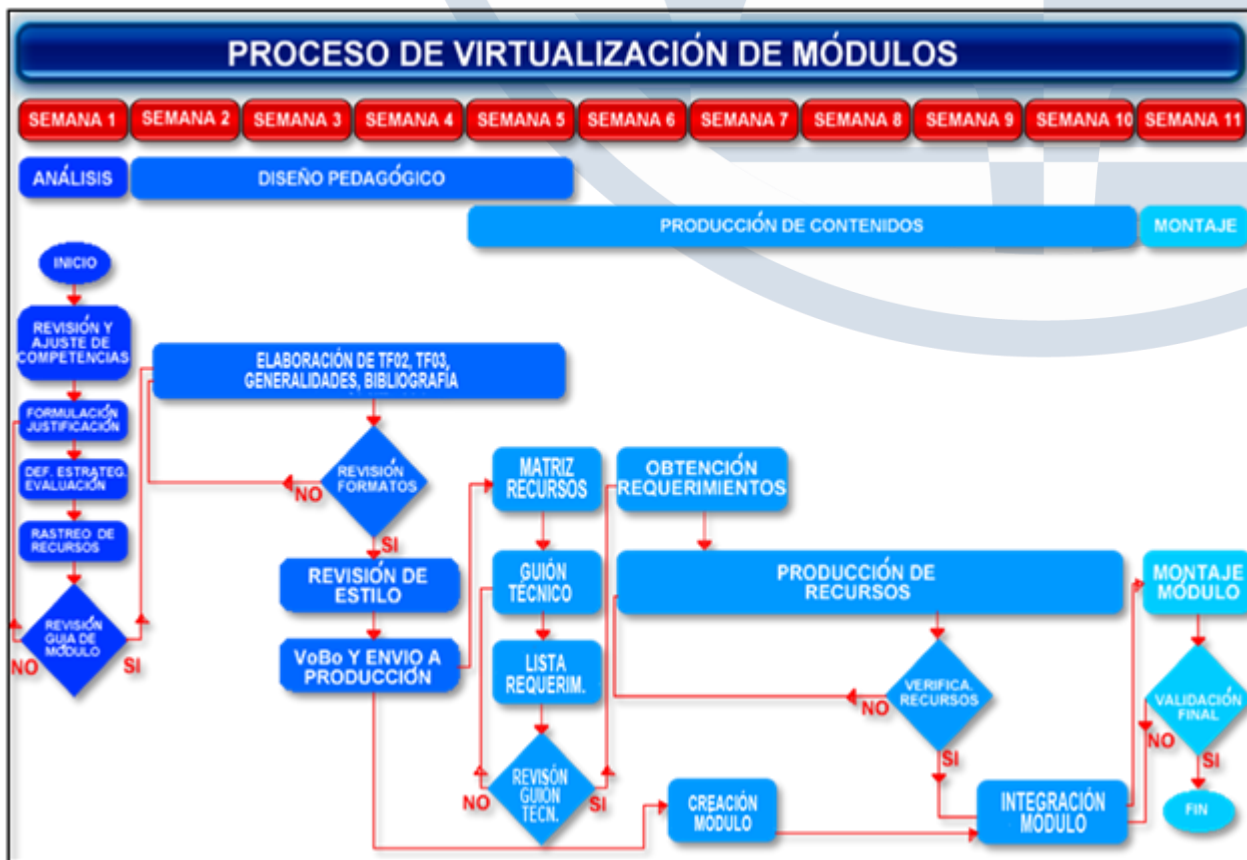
PROCESO DE VIRTUALIZACIÓN DE MÓDULOS

SEMANA 1
SEMANA 2
SEMANA 3
SEMANA 4
SEMANA 5
SEMANA 6
SEMANA 7
SEMANA 8
SEMANA 9
SEMANA 10
SEMANA 11

ANÁLISIS
DISEÑO PEDAGÓGICO
PRODUCCIÓN DE CONTENIDOS
MONTAJE

INICIO
REVISIÓN Y AJUSTE DE COMPETENCIAS
FORMULACIÓN JUSTIFICACIÓN
DEF. ESTRATEG. EVALUACIÓN
RASTREO DE RECURSOS
REVISIÓN GUIA DE MÓDULO
NO
SI

ELABORACIÓN DE TF02, TF03, GENERALIDADES, BIBLIOGRAFÍA
REVISIÓN FORMATOS
NO
SI
REVISIÓN DE ESTILO
VoBo Y ENVIO A PRODUCCIÓN

MATRIZ RECURSOS
GUIÓN TÉCNICO
LISTA REQUERIM.
REVISÓN GUION TECN.
NO
SI

OBTENCIÓN REQUERIMIENTOS
PRODUCCIÓN DE RECURSOS
VERIFICA. RECURSOS
NO
SI
CREACIÓN MODULO
INTEGRACIÓN MODULO

MONTAJE MÓDULO
VALIDACIÓN FINAL
NO
SI
FIN